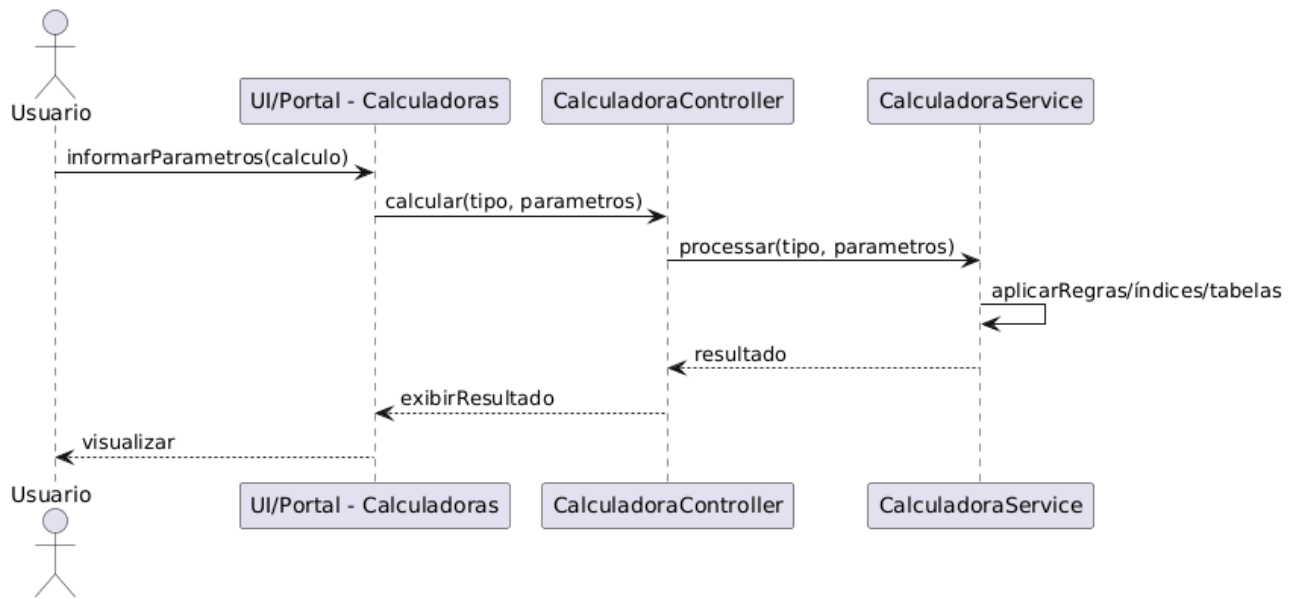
Usuario
UI/Portal - Calculadoras
CalculadoraController
CalculadoraService

informarParametros(calculo)
calcular(tipo, parametros)
processar(tipo, parametros)
aplicarRegras/índices/tabelas
resultado
exibirResultado
visualizar

Usuario
UI/Portal - Calculadoras
CalculadoraController
CalculadoraService